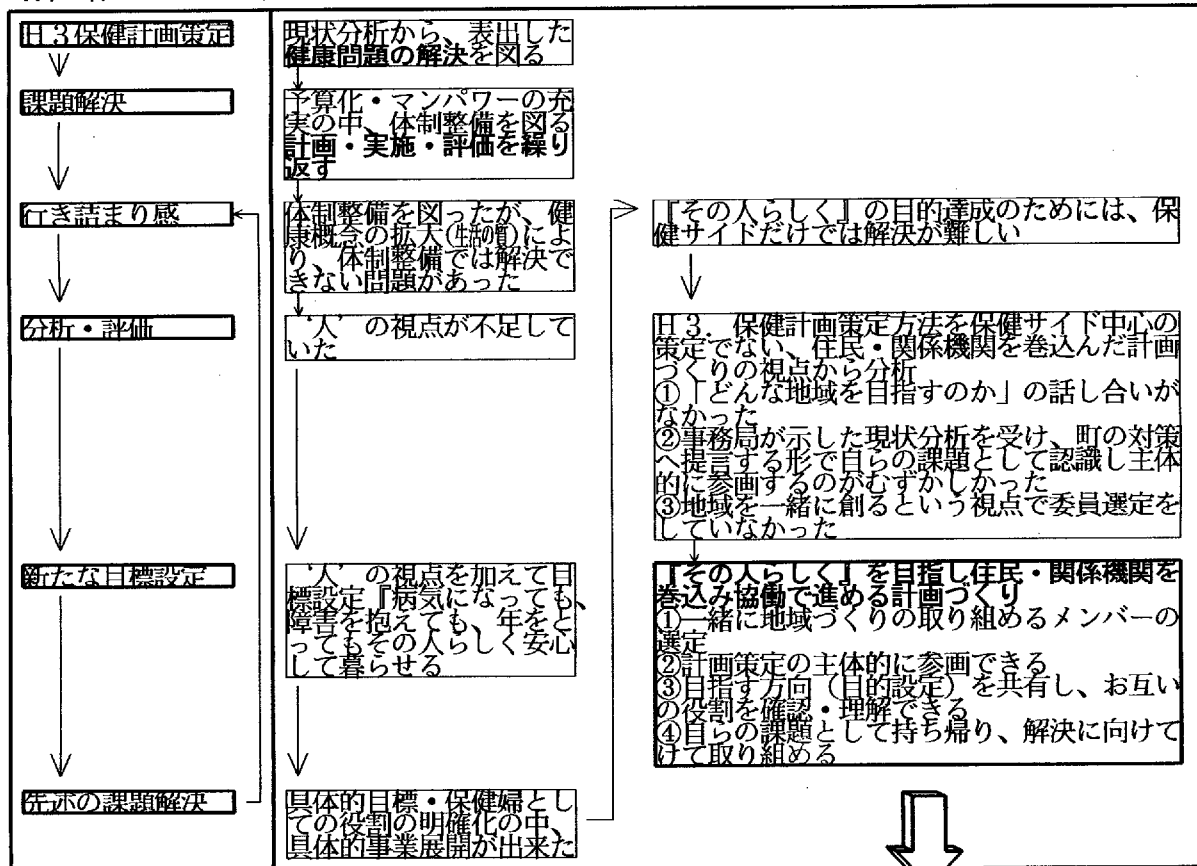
H3保健計画策定

課題解決

行き詰まり感

分析・評価

新たな目標設定

先ボの課題解決

現状分析から、表出した**健康問題の解決**を図る

予算化・マンパワーの充実の中、体制整備を図る**計画・実施・評価を繰り返す**

体制整備を図ったが、健康概念の拡大(生活の質)により、体制整備では解決できない問題があった

'人'の視点が不足していた

'人'の視点を加えて目標設定『病気になっても、障害を抱えても、年をとってもその人らしく安心して暮らせる

具体的目標・保健婦としての役割の明確化の中、具体的事業展開が出来た

『その人らしく』の目的達成のためには、保健サイドだけでは解決が難しい

H3. 保健計画策定方法を保健サイド中心の策定でない、住民・関係機関を巻込んだ計画づくりの視点から分析
①「どんな地域を目指すのか」の話し合いがなかった
②事務局が示した現状分析を受け、町の対策へ提言する形で自らの課題として認識し主体的に参画するのがむずかしかった
③地域を一緒に創るという視点で委員選定をしていなかった

**『その人らしく』を目指し住民・関係機関を巻込み協働で進める計画づくり**
①一緒に地域づくりの取り組めるメンバーの選定
②計画策定の主体的に参画できる
③目指す方向(目的設定)を共有し、お互いの役割を確認・理解できる
④自らの課題として持ち帰り、解決に向けて取り組める